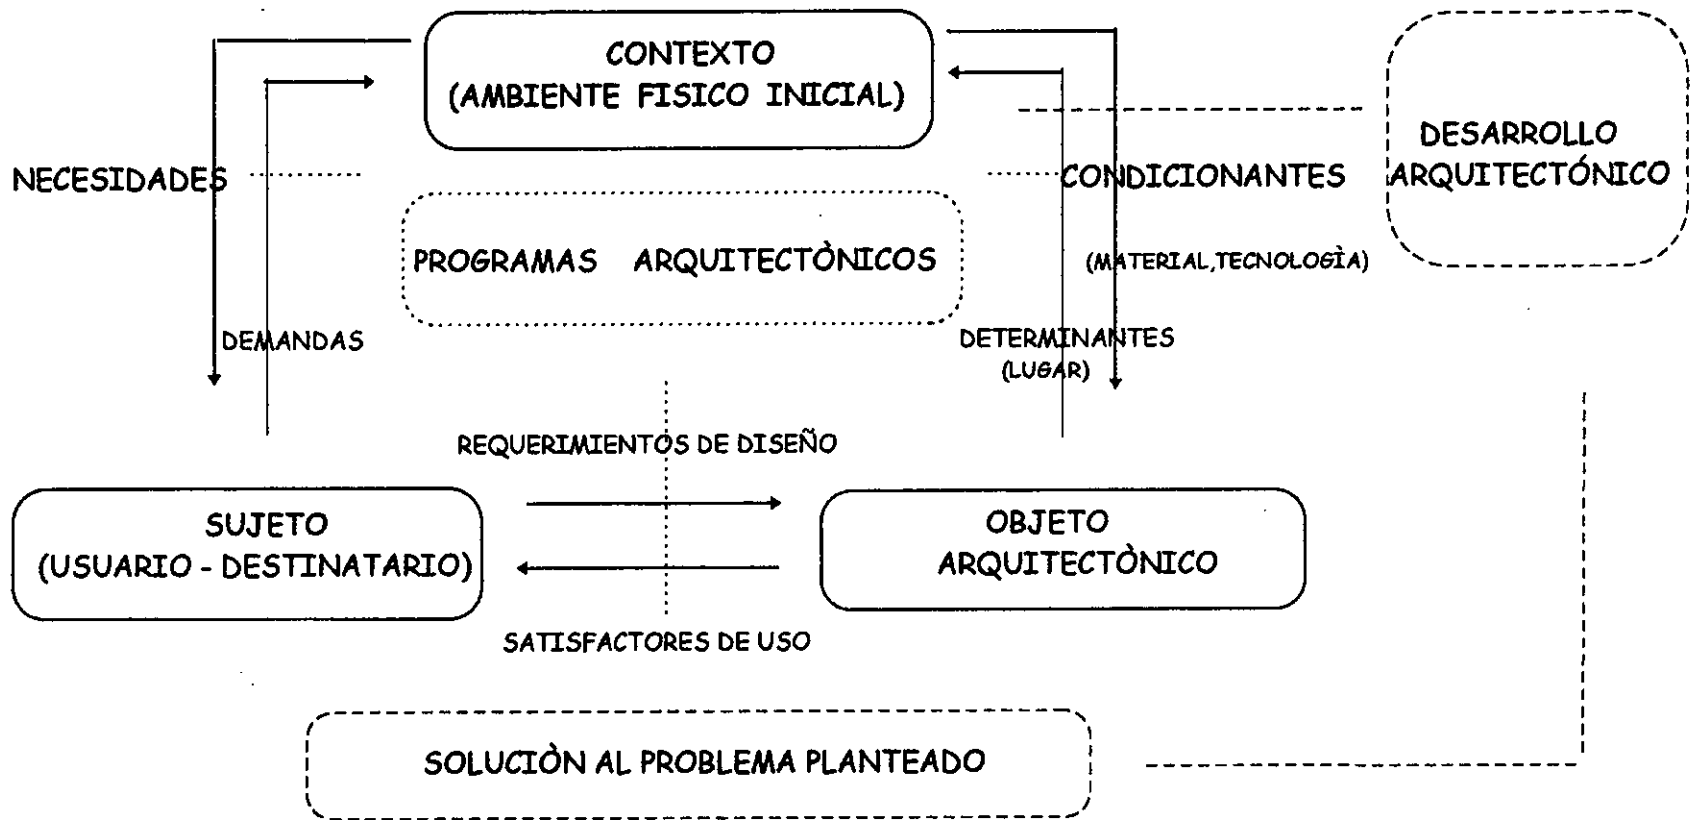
CONTEXTO
(AMBIENTE FISICO INICIAL)

DESARROLLO
ARQUITECTÓNICO

NECESIDADES

CONDICIONANTES

PROGRAMAS ARQUITECTÒNICOS

(MATERIAL,TECNOLOGÌA)

DEMANDAS

DETERMINANTES
(LUGAR)

REQUERIMIENTOS DE DISEÑO

SUJETO
(USUARIO - DESTINATARIO)

OBJETO
ARQUITECTÒNICO

SATISFACTORES DE USO

SOLUCIÒN AL PROBLEMA PLANTEADO